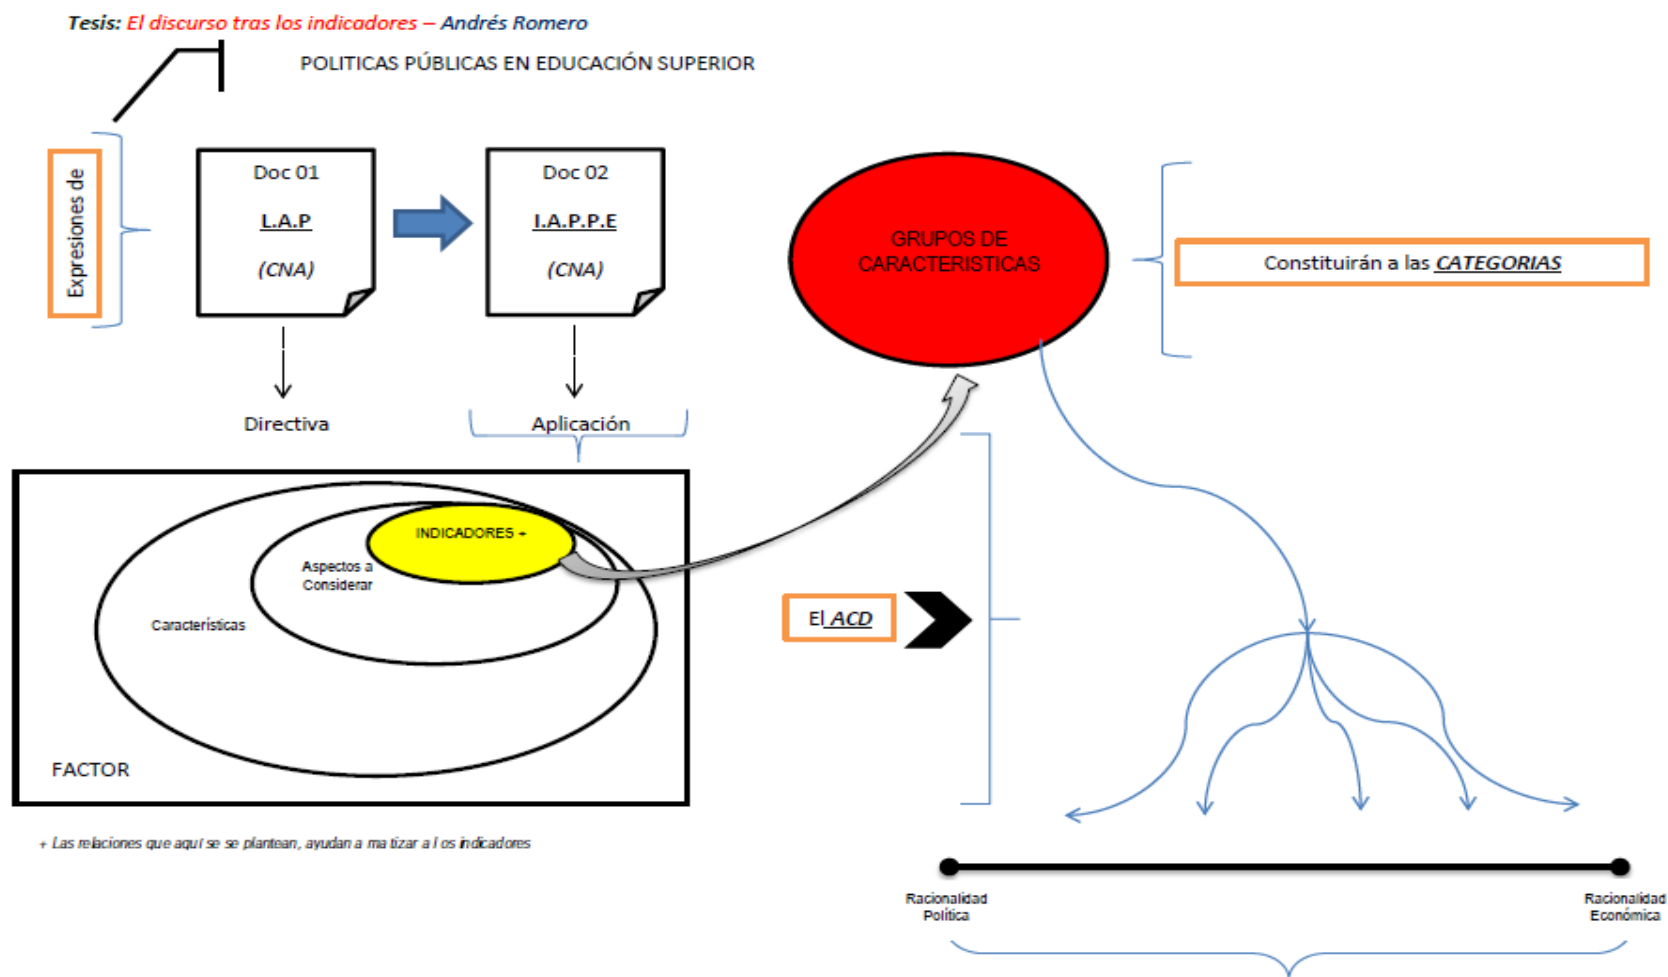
Tesis: El discurso tras los indicadores – Andrés Romero

POLITICAS PÚBLICAS EN EDUCACIÓN SUPERIOR

Expresiones de

Doc 01
L.A.P
(CNA)

Doc 02
I.A.P.P.E
(CNA)

Directiva

Aplicación

GRUPOS DE CARACTERISTICAS

Constituirán a las CATEGORIAS

INDICADORES +

Aspectos a Considerar

Características

FACTOR

El ACD

+ Las relaciones que aquí se se plantean, ayudan a ma tizar a l os indicadores

Racionalidad Política

Racionalidad Económica